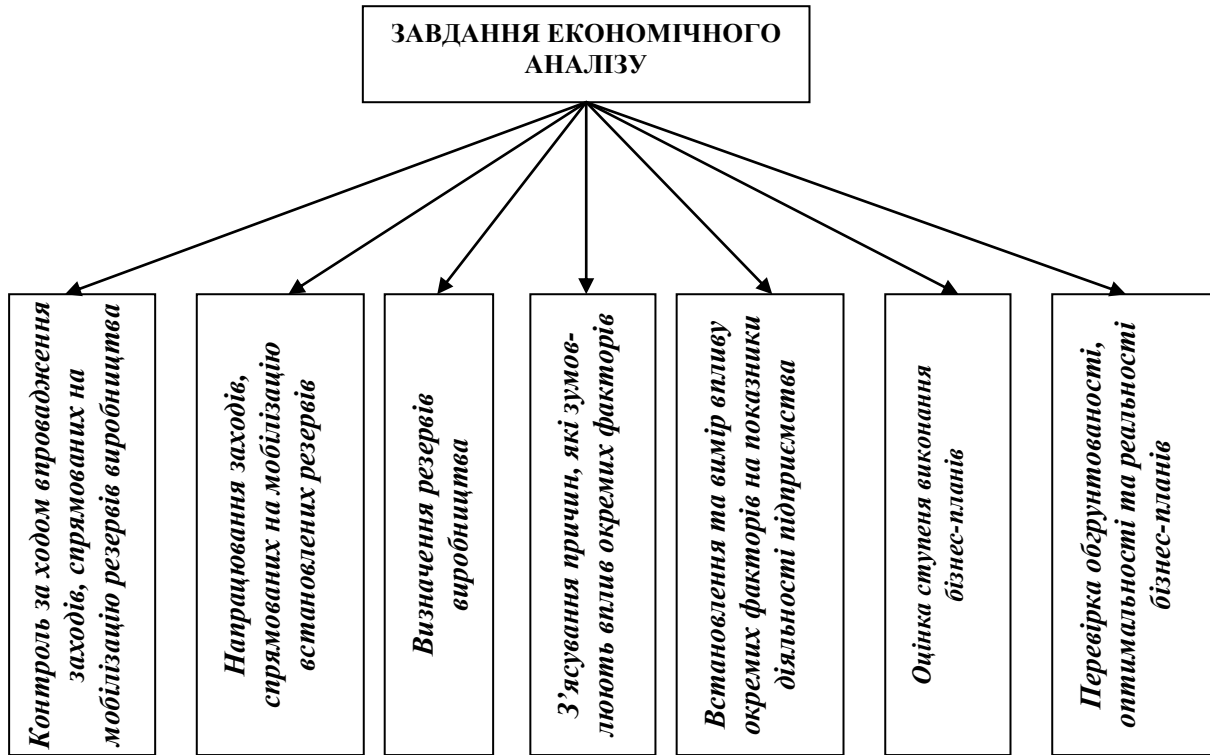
ЗАВДАННЯ ЕКОНОМІЧНОГО АНАЛІЗУ

Контроль за ходом впровадження заходів, спрямованих на мобілізацію резервів виробництва

Напрацювання заходів, спрямованих на мобілізацію встановлених резервів

Визначення резервів виробництва

З'ясування причин, які зумовлюють вплив окремих факторів

Встановлення та вимір впливу окремих факторів на показники діяльності підприємства

Оцінка ступеня виконання бізнес-планів

Перевірка обґрунтованості, оптимальності та реальності бізнес-планів